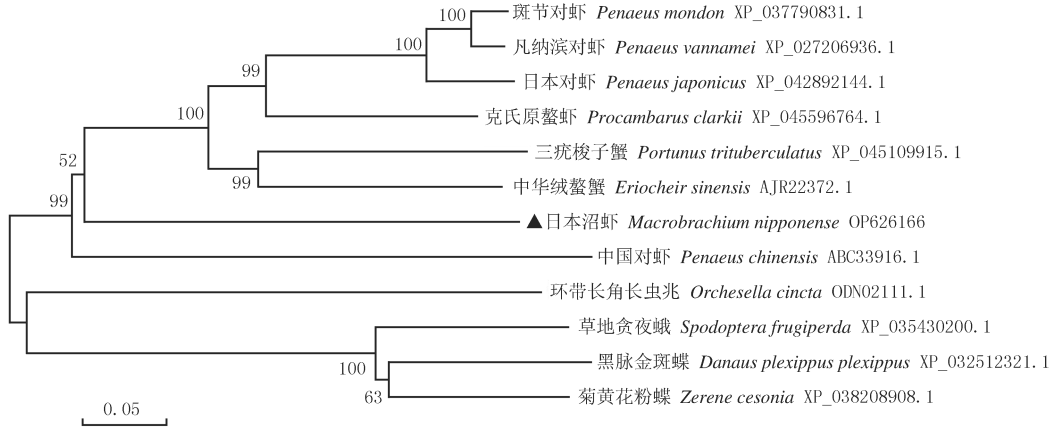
100
斑节对虾 *Penaeus mondon* XP_037790831.1
100
凡纳滨对虾 *Penaeus vannamei* XP_027206936.1
99
日本对虾 *Penaeus japonicus* XP_042892144.1
100
克氏原螯虾 *Procambarus clarkii* XP_045596764.1
52
三疣梭子蟹 *Portunus trituberculatus* XP_045109915.1
99
99
中华绒螯蟹 *Eriocheir sinensis* AJR22372.1
▲日本沼虾 *Macrobrachium nipponense* OP626166
中国对虾 *Penaeus chinensis* ABC33916.1
环带长角长虫兆 *Orchesella cincta* ODN02111.1
草地贪夜蛾 *Spodoptera frugiperda* XP_035430200.1
100
黑脉金斑蝶 *Danaus plexippus plexippus* XP_032512321.1
63
菊黄花粉蝶 *Zerene cesonia* XP_038208908.1
0.05